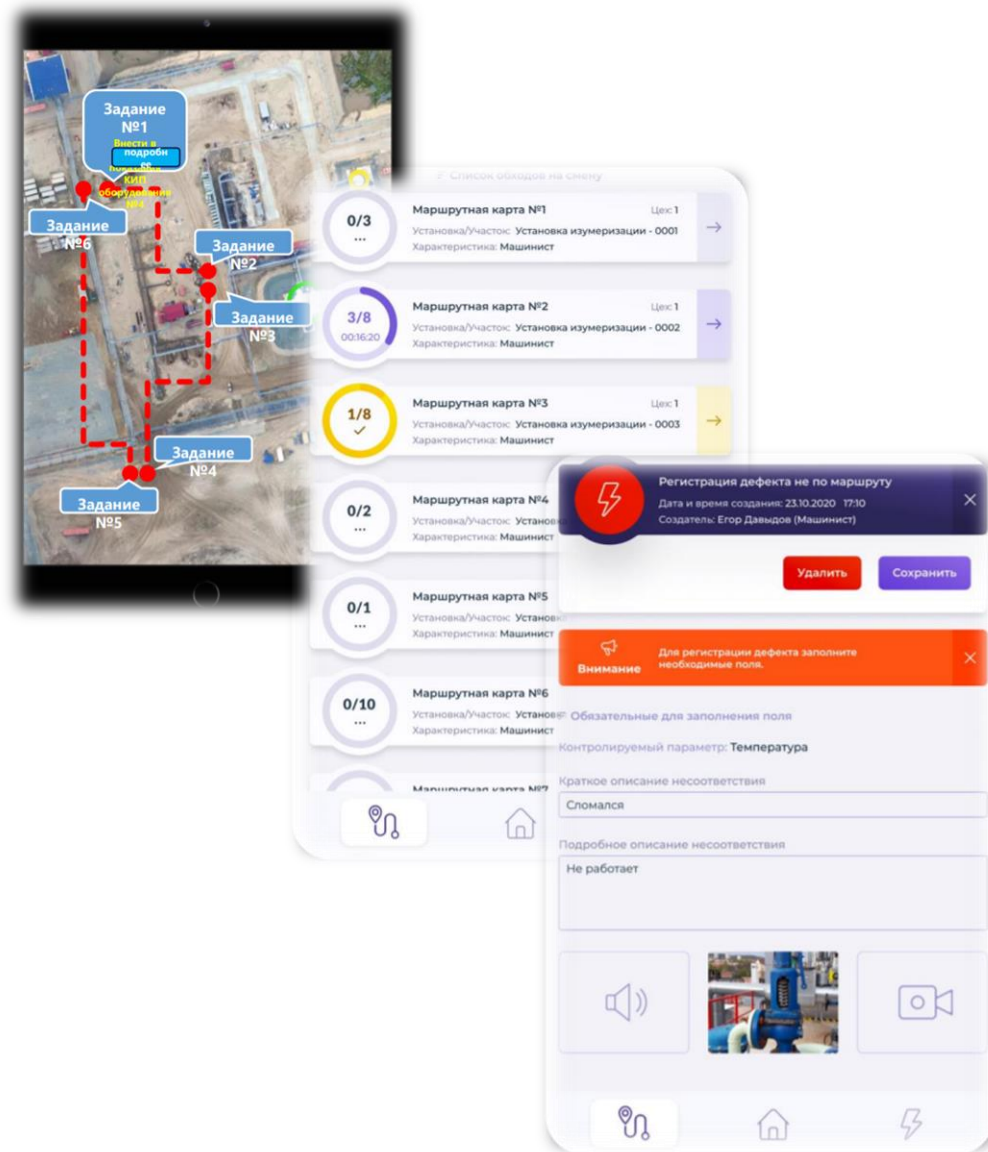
Задание №1
Внести в подробн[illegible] показания КИП оборудования №4

Задание №6
Задание №2
Задание №3
Задание №4
Задание №5

Список обходов на смену

0/3
...
Маршрутная карта №1
Цех: 1
Установка/Участок: Установка изомеризации - 0001
Характеристика: Машинист

3/8
00:16:20
Маршрутная карта №2
Цех: 1
Установка/Участок: Установка изомеризации - 0002
Характеристика: Машинист

1/8
Маршрутная карта №3
Цех: 1
Установка/Участок: Установка изомеризации - 0003
Характеристика: Машинист

0/2
...
Маршрутная карта №4
Установка/Участок: Установка
Характеристика: Машинист

0/1
...
Маршрутная карта №5
Установка/Участок: Установка
Характеристика: Машинист

0/10
...
Маршрутная карта №6
Установка/Участок: Установка
Характеристика: Машинист

Маршрутная карта №7

Регистрация дефекта не по маршруту
Дата и время создания: 23.10.2020 17:10
Создатель: Егор Давыдов (Машинист)

Удалить
Сохранить

Внимание
Для регистрации дефекта заполните необходимые поля.

Обязательные для заполнения поля
Контролируемый параметр: Температура
Краткое описание несоответствия
Сломался
Подробное описание несоответствия
Не работает